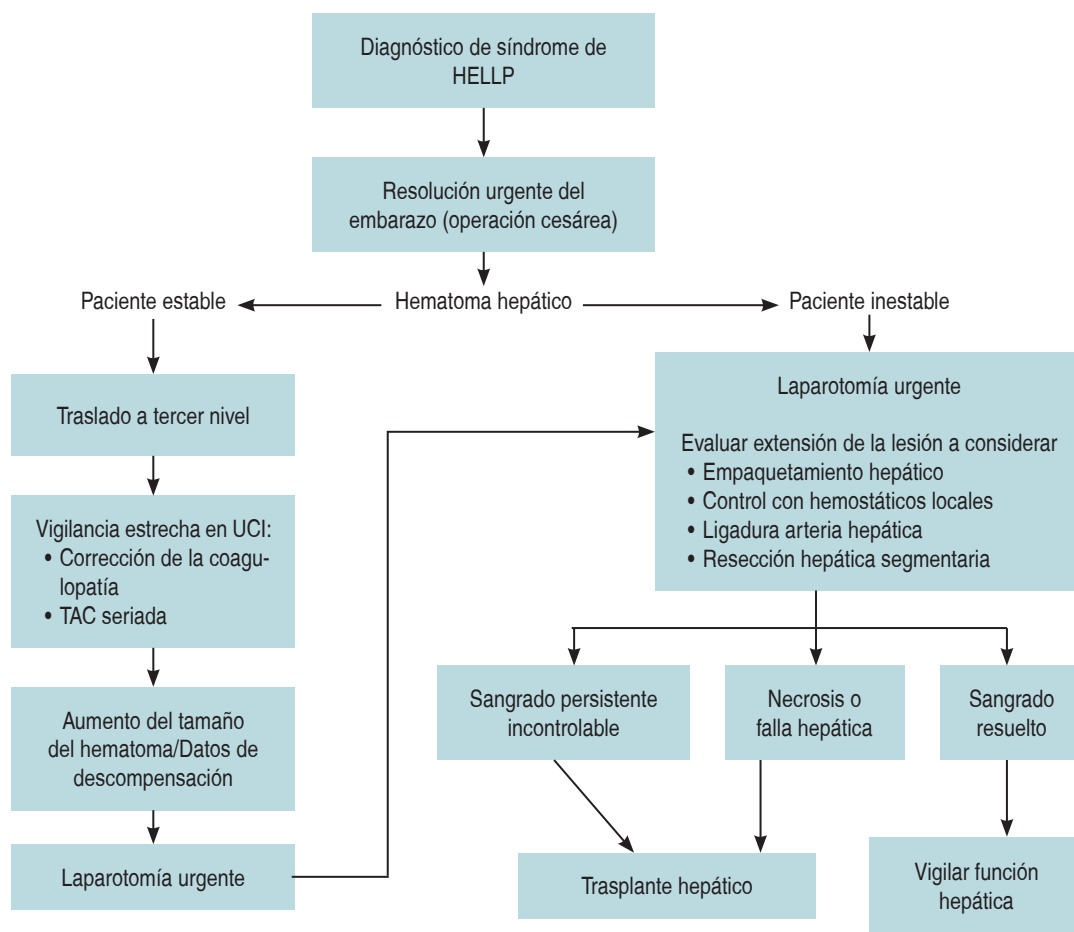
Diagnóstico de síndrome de HELLP

Resolución urgente del embarazo (operación cesárea)

Paciente estable

Hematoma hepático

Paciente inestable

Traslado a tercer nivel

Vigilancia estrecha en UCI:
• Corrección de la coagulopatía
• TAC seriada

Aumento del tamaño del hematoma/Datos de descompensación

Laparotomía urgente

Laparotomía urgente

Evaluar extensión de la lesión a considerar
• Empaquetamiento hepático
• Control con hemostáticos locales
• Ligadura arteria hepática
• Resección hepática segmentaria

Sangrado persistente incontrolable

Necrosis o falla hepática

Sangrado resuelto

Trasplante hepático

Vigilar función hepática